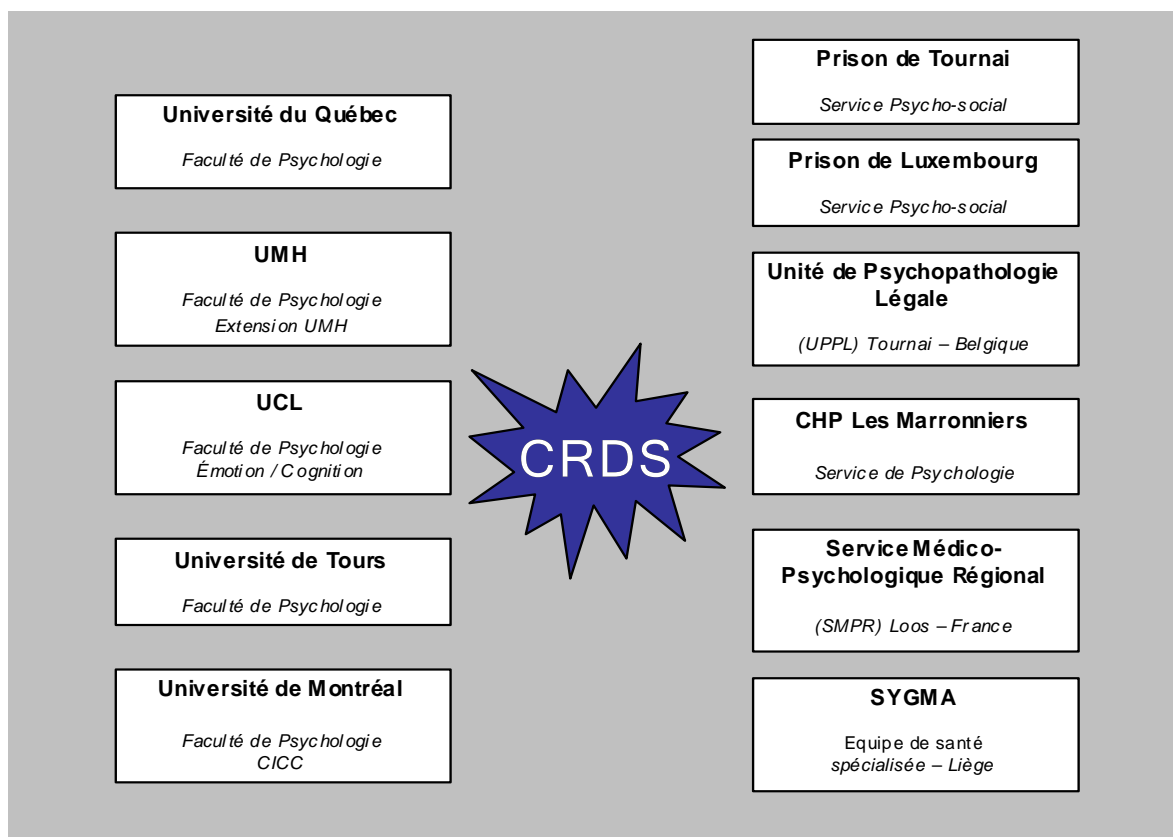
Université du Québec

Faculté de Psychologie

UMH

Faculté de Psychologie
Extension UMH

UCL

Faculté de Psychologie
Émotion / Cognition

Université de Tours

Faculté de Psychologie

Université de Montréal

Faculté de Psychologie
CICC

CRDS

Prison de Tournai

Service Psycho-social

Prison de Luxembourg

Service Psycho-social

Unité de Psychopathologie Légale

(UPPL) Tournai – Belgique

CHP Les Marronniers

Service de Psychologie

Service Médico-Psychologique Régional

(SMPR) Loos – France

SYGMA

Equipe de santé
spécialisée – Liège